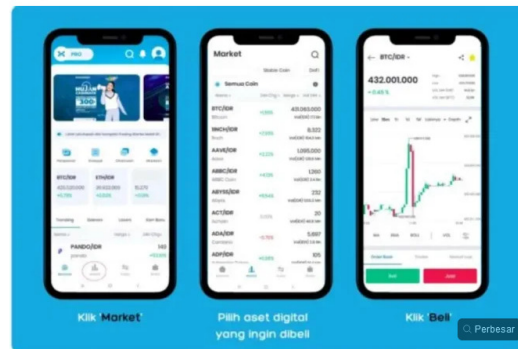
PRO

BTC/IDR
ETH/IDR

Trending

PANDO/IDR

Market

Semua Coin

BTC/IDR
Bitcoin
+3.8%
431,060,000

1INCH/IDR
+2.1%
8,522

AAVE/IDR
Aave
+2.3%
1,090,000

ABBC/IDR
ABBC Coin
+4.1%
1,260

ABYSS/IDR
Abyss
232

ACT/IDR
Achain
20

ADA/IDR
Cardano
-0.76%
5,697

ADP/IDR
105

BTC/IDR

432.001.000
+0.65 %

Beli
Jual

Klik 'Market'

Pilih aset digital yang ingin dibeli

Klik 'Beli'

Perbesar